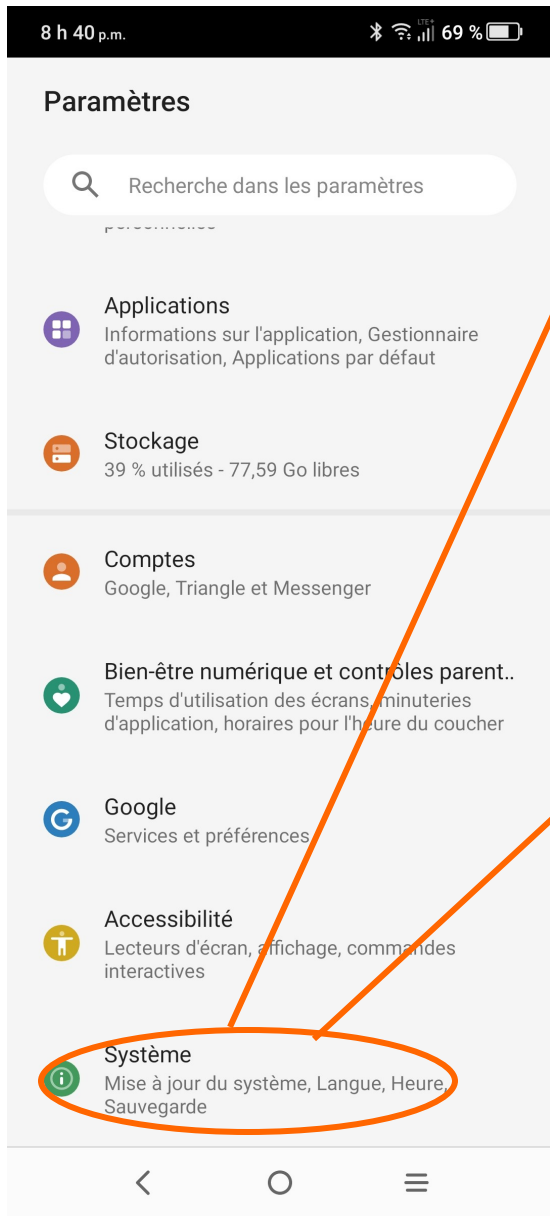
8 h 40 p.m.
LTE+
69 %

Paramètres

Recherche dans les paramètres

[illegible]

Applications
Informations sur l'application, Gestionnaire d'autorisation, Applications par défaut

Stockage
39 % utilisés - 77,59 Go libres

Comptes
Google, Triangle et Messenger

Bien-être numérique et contrôles parent..
Temps d'utilisation des écrans, minuteries d'application, horaires pour l'heure du coucher

Google
Services et préférences

Accessibilité
Lecteurs d'écran, affichage, commandes interactives

Système
Mise à jour du système, Langue, Heure, Sauvegarde